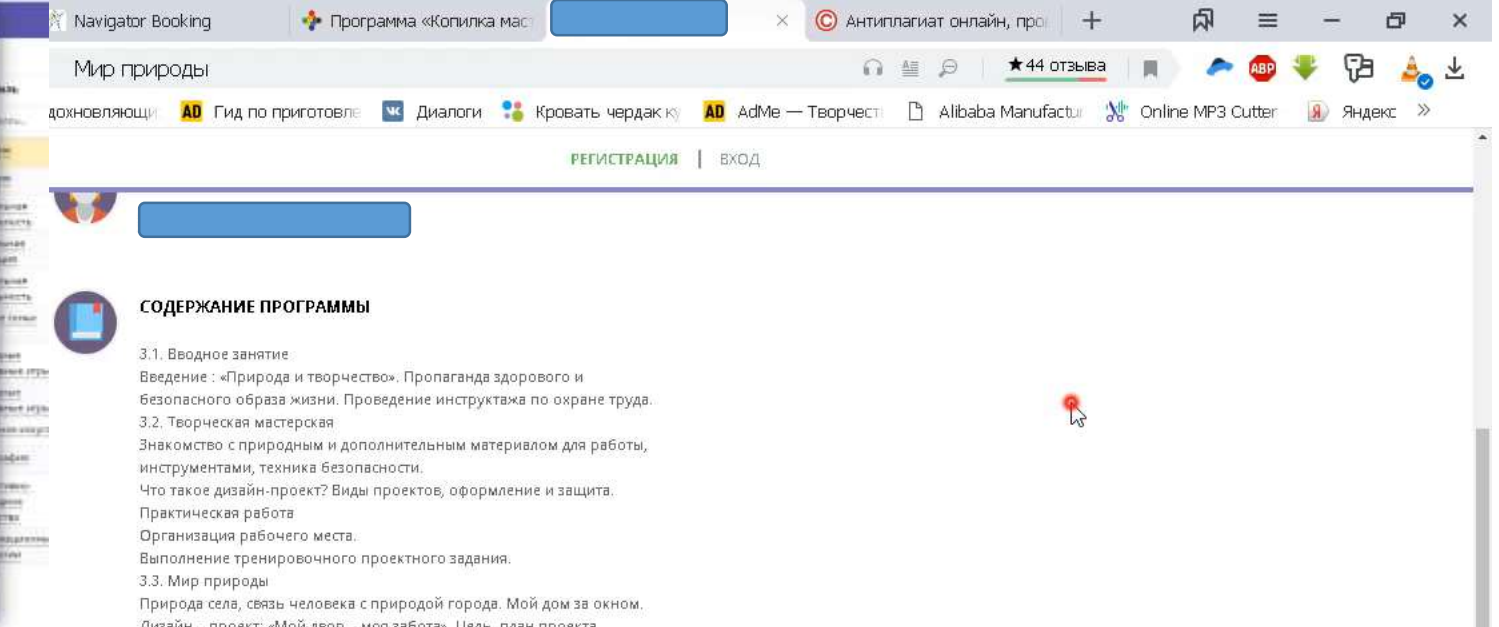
Navigator Booking
Программа «Копилка мас
Антиплагиат онлайн, про
Мир природы
★44 отзыва
ABP
дохновляющи
AD Гид по приготовле
Диалоги
Кровать чердак ку
AD AdMe — Творчест
Alibaba Manufactu
Online MP3 Cutter
Яндекс
»

РЕГИСТРАЦИЯ | ВХОД

СОДЕРЖАНИЕ ПРОГРАММЫ

3.1. Вводное занятие
Введение : «Природа и творчество». Пропаганда здорового и безопасного образа жизни. Проведение инструктажа по охране труда.
3.2. Творческая мастерская
Знакомство с природным и дополнительным материалом для работы, инструментами, техника безопасности.
Что такое дизайн-проект? Виды проектов, оформление и защита.
Практическая работа
Организация рабочего места.
Выполнение тренировочного проектного задания.
3.3. Мир природы
Природа села, связь человека с природой города. Мой дом за окном.
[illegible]